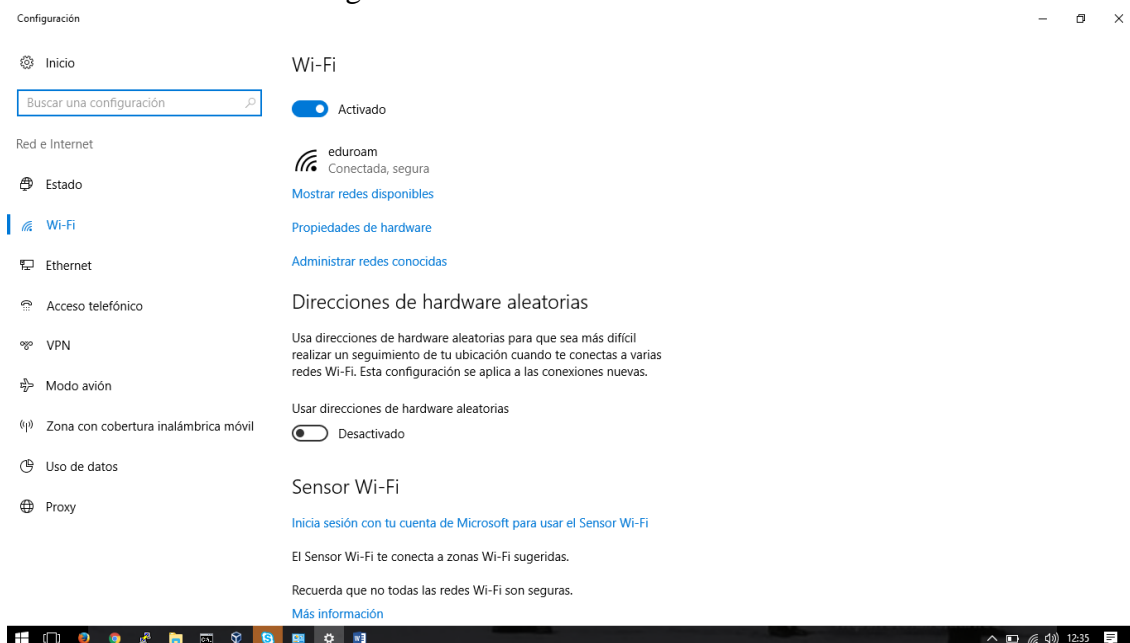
Configuración

Inicio

Buscar una configuración

Red e Internet

Estado

Wi-Fi

Ethernet

Acceso telefónico

VPN

Modo avión

Zona con cobertura inalámbrica móvil

Uso de datos

Proxy

Wi-Fi

Activado

eduroam
Conectada, segura

Mostrar redes disponibles

Propiedades de hardware

Administrar redes conocidas

Direcciones de hardware aleatorias

Usa direcciones de hardware aleatorias para que sea más difícil realizar un seguimiento de tu ubicación cuando te conectas a varias redes Wi-Fi. Esta configuración se aplica a las conexiones nuevas.

Usar direcciones de hardware aleatorias

Desactivado

Sensor Wi-Fi

Inicia sesión con tu cuenta de Microsoft para usar el Sensor Wi-Fi

El Sensor Wi-Fi te conecta a zonas Wi-Fi sugeridas.

Recuerda que no todas las redes Wi-Fi son seguras.

Más información

12:35